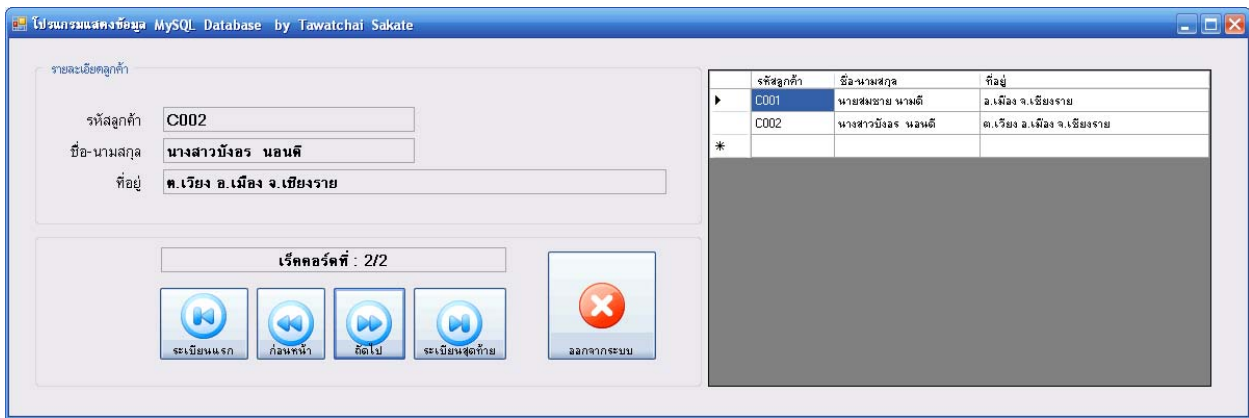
โปรแกรมแสดงข้อมูล MySQL Database by Tawatchai Sakate

รายละเอียดลูกค้า

รหัสลูกค้า C002

ชื่อ-นามสกุล นางสาวบังอร นอนดี

ที่อยู่ ต.เวียง อ.เมือง จ.เชียงราย

เร็คคอร์ดที่ : 2/2

ระเบียนแรก

ก่อนหน้า

ถัดไป

ระเบียนสุดท้าย

ออกจากระบบ

| | รหัสลูกค้า | ชื่อ-นามสกุล | ที่อยู่ |
|---|---|---|---|
| ▸ | C001 | นายสมชาย นามดี | อ.เมือง จ.เชียงราย |
| | C002 | นางสาวบังอร นอนดี | ต.เวียง อ.เมือง จ.เชียงราย |
| * | | | |